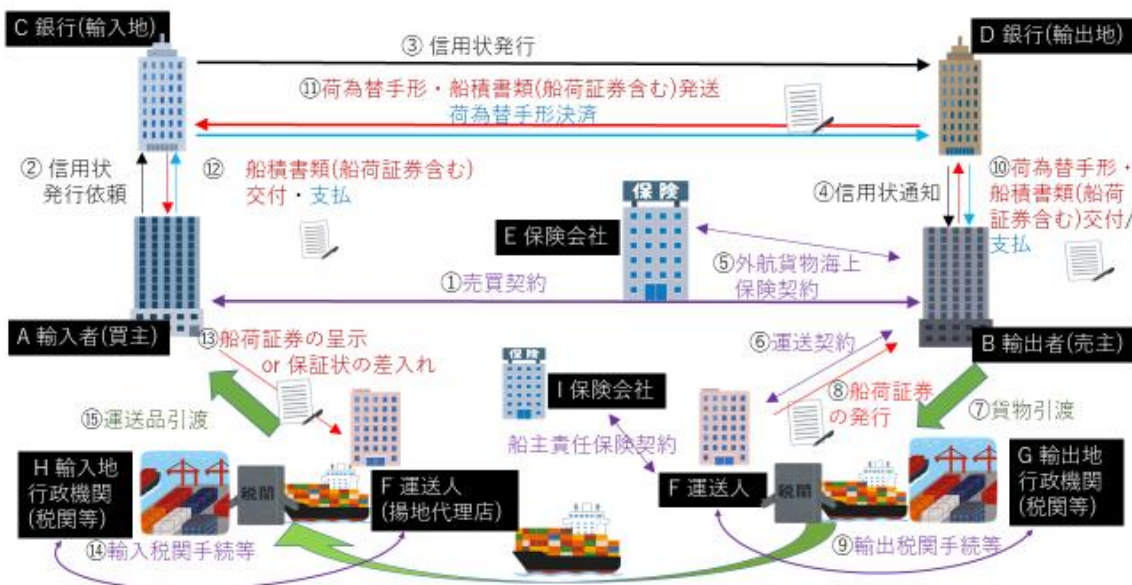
C 銀行(輸入地)

③ 信用状発行

D 銀行(輸出地)

⑪荷為替手形・船積書類(船荷証券含む)発送

荷為替手形決済

② 信用状発行依頼

⑫ 船積書類(船荷証券含む)交付・支払

⑩荷為替手形・船積書類(船荷証券含む)交付/支払

④信用状通知

保険

E 保険会社

⑤外航貨物海上保険契約

①売買契約

A 輸入者(買主)

B 輸出者(売主)

⑬船荷証券の呈示 or 保証状の差入れ

⑥運送契約

保険

I 保険会社

⑧船荷証券の発行

⑦貨物引渡

⑮運送品引渡

船主責任保険契約

H 輸入地行政機関(税関等)

税関

F 運送人(揚地代理店)

F 運送人

税関

G 輸出地行政機関(税関等)

⑭輸入税関手続等

⑨輸出税関手続等